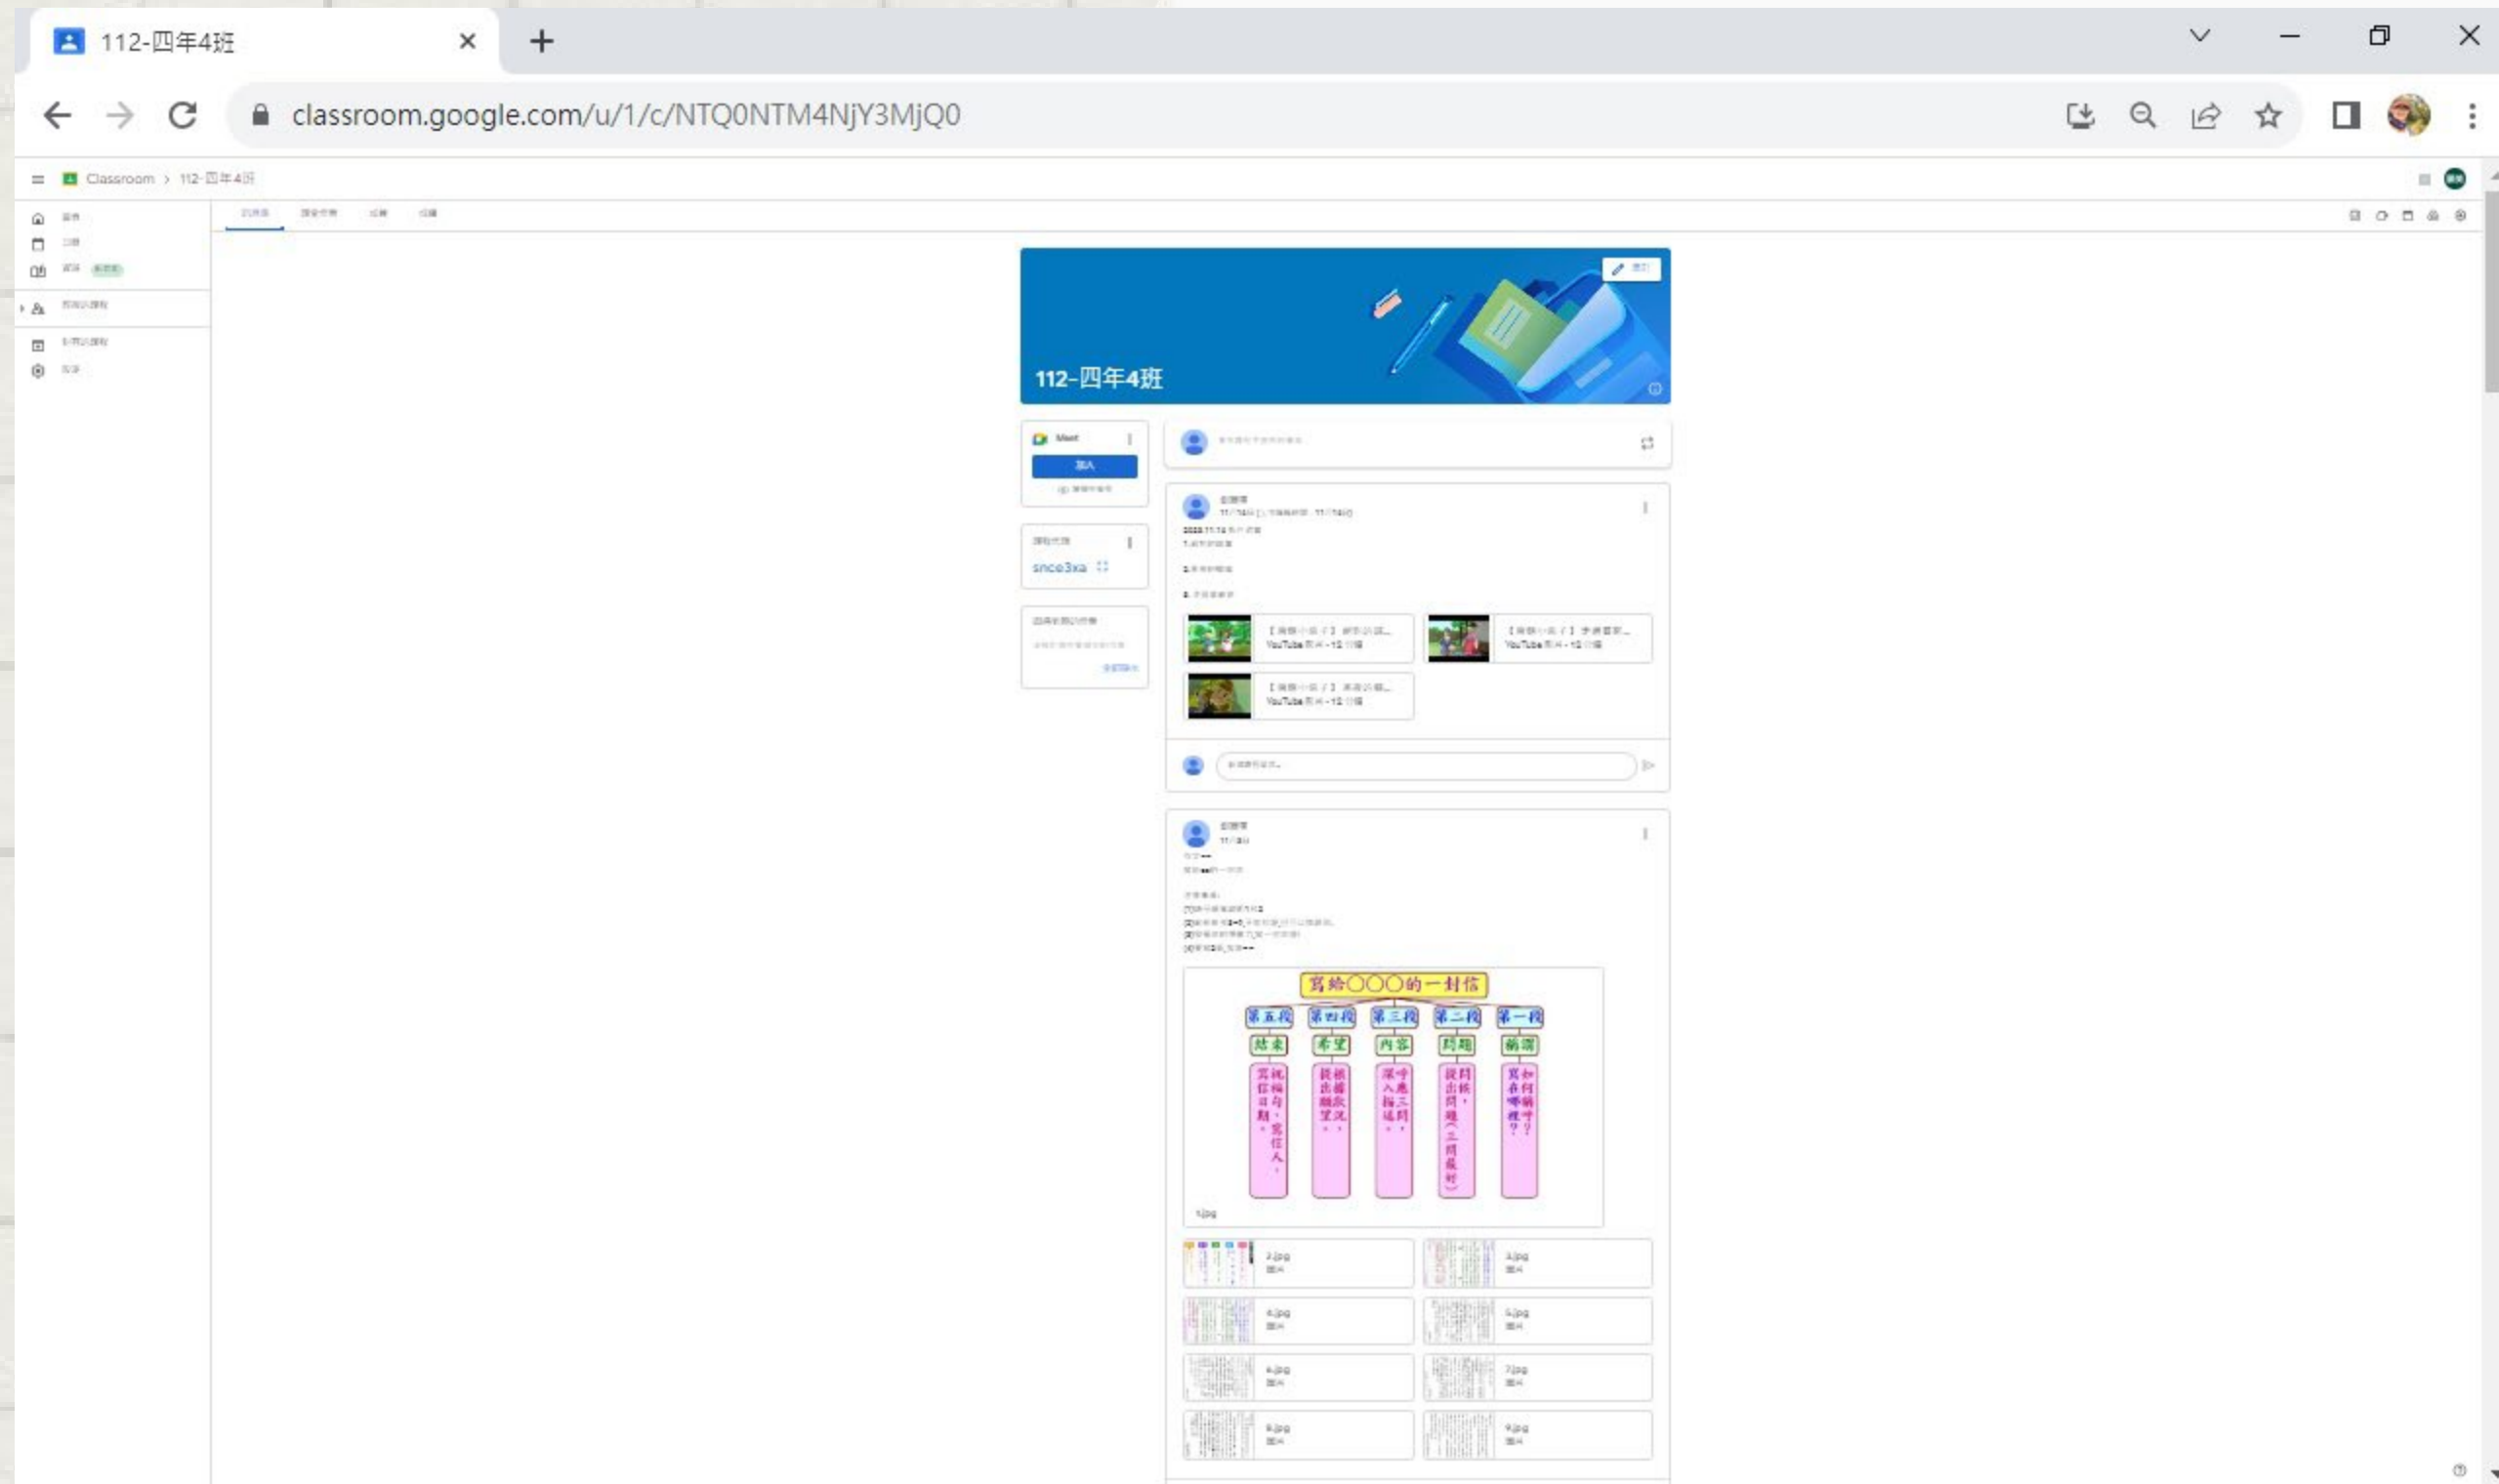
112-四年4班

classroom.google.com/u/1/c/NTQ0NTM4NjY3MjQ0

Classroom > 112-四年4班

112-四年4班

Meet

加入

snce3xa

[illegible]

寫給〇〇〇的一封信

第五段 第四段 第三段 第二段 第一段

結束 希望 內容 問題 稱謂

寫信日期、寫信人、祝福句 提出擔心或期望。 深入描述內容。 提出問題(三問最好)問候， 寫在哪裡？如何稱呼？

1.jpg

2.jpg

3.jpg

4.jpg

5.jpg

6.jpg

7.jpg

8.jpg

9.jpg